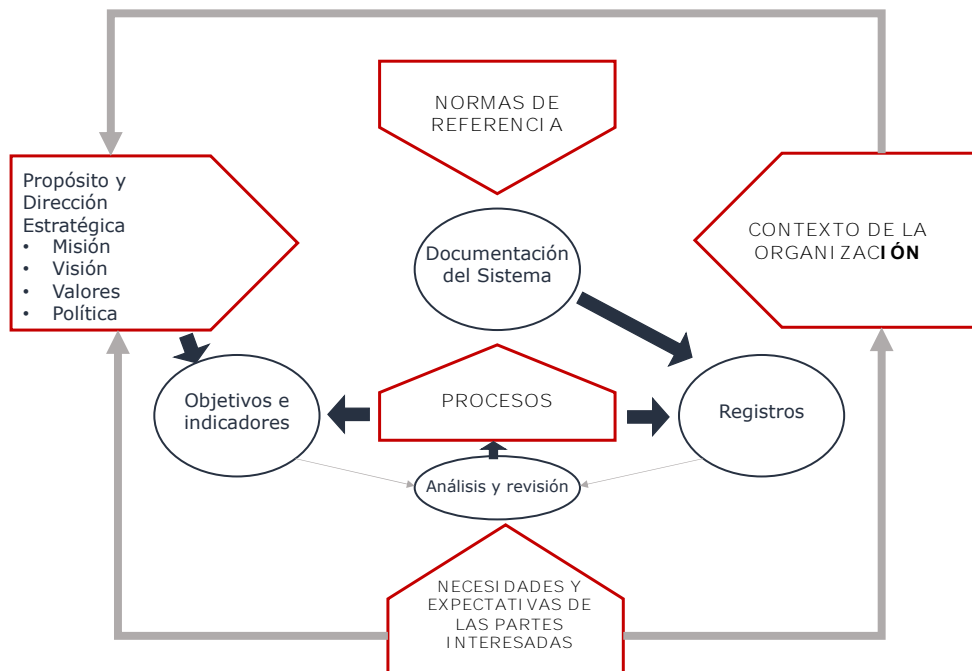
NORMAS DE REFERENCIA

Propósito y Dirección Estratégica
- Misión
- Visión
- Valores
- Política

Documentación del Sistema

CONTEXTO DE LA ORGANIZACIÓN

Objetivos e indicadores

PROCESOS

Registros

Análisis y revisión

NECESIDADES Y EXPECTATIVAS DE LAS PARTES INTERESADAS